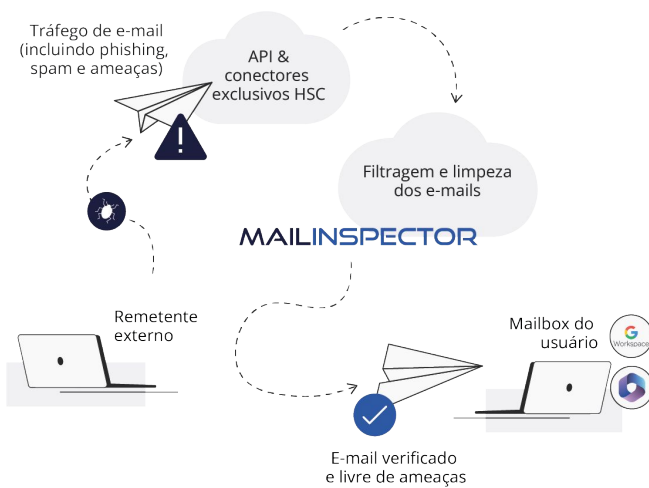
Tráfego de e-mail (incluindo phishing, spam e ameaças)

API & conectores exclusivos HSC

Filtragem e limpeza dos e-mails

MAILINSPECTOR

Remetente externo

Mailbox do usuário

Workspace

E-mail verificado e livre de ameaças